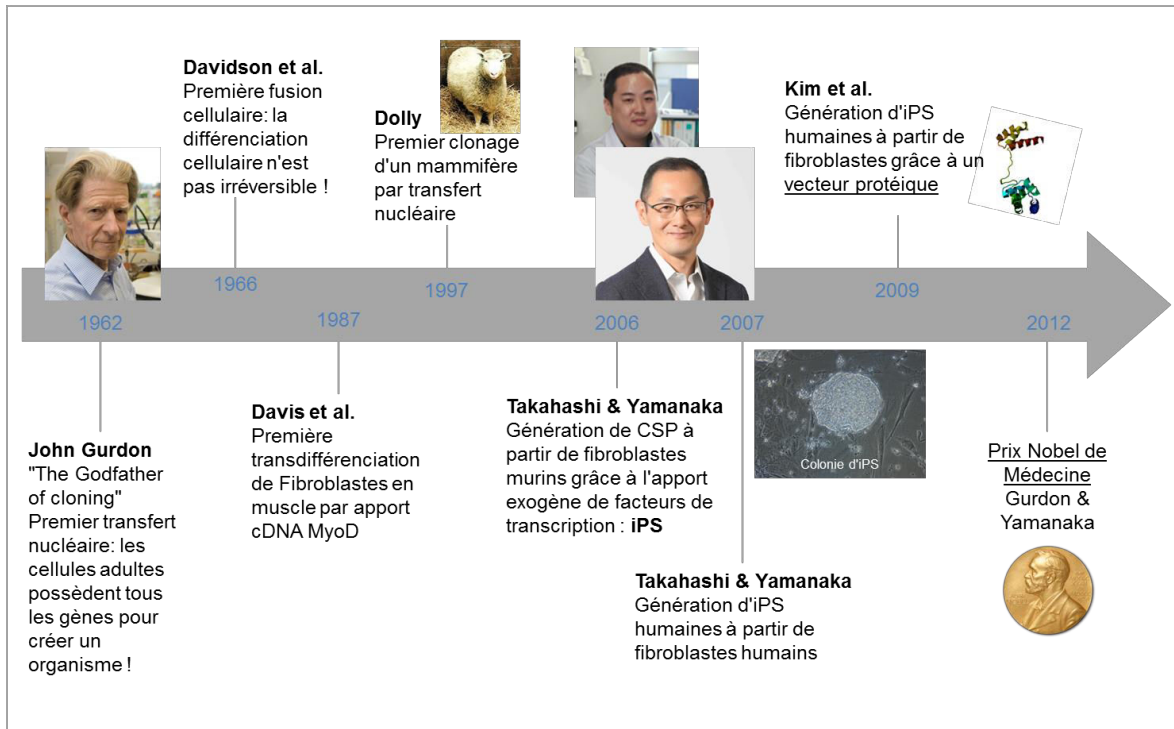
Davidson et al.
Première fusion cellulaire: la différenciation cellulaire n'est pas irréversible !

Dolly
Premier clonage d'un mammifère par transfert nucléaire

Kim et al.
Génération d'iPS humaines à partir de fibroblastes grâce à un vecteur protéique

1962

1966

1987

1997

2006

2007

2009

2012

John Gurdon
"The Godfather of cloning"
Premier transfert nucléaire: les cellules adultes possèdent tous les gènes pour créer un organisme !

Davis et al.
Première transdifférenciation de Fibroblastes en muscle par apport cDNA MyoD

Takahashi & Yamanaka
Génération de CSP à partir de fibroblastes murins grâce à l'apport exogène de facteurs de transcription : iPS

Colonie d'iPS

Takahashi & Yamanaka
Génération d'iPS humaines à partir de fibroblastes humains

Prix Nobel de Médecine
Gurdon & Yamanaka